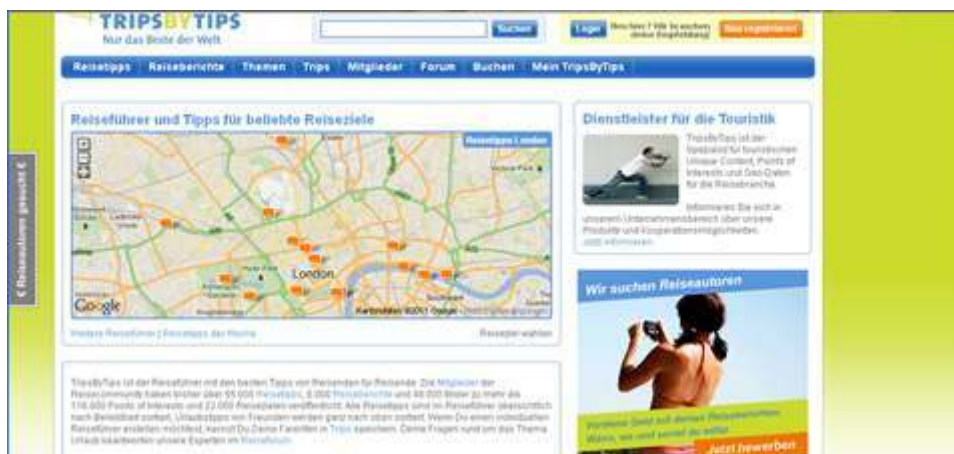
TRIPSBYTIPS
Nur das Beste der Welt

Suchen

Login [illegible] Neu registrieren

Reisetipps | Reiseberichte | Themen | Trips | Mitglieder | Forum | Buchen | Mein TripsByTips

Reiseautoren gesucht €

Reiseführer und Tipps für beliebte Reiseziele

Reisetipps London

London

Google

Kartendaten ©2011 Google

Weitere Reiseführer | Reisetipps der Woche

Reiseziel wählen

TripsByTips ist der Reiseführer mit den besten Tipps von Reisenden für Reisende. Die Mitglieder der Reisecommunity haben bisher über 55.000 Reisetipps, 8.000 Reiseberichte und 40.000 Bilder zu mehr als 110.000 Points of Interests und 22.000 Reisezielen veröffentlicht. Alle Reisetipps sind im Reiseführer übersichtlich nach Reiseziel sortiert. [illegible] Reiseführer erstellen möchtest, kannst Du Deine Favoriten in Trips speichern. Deine Fragen rund um das Thema Urlaub beantworten unsere Experten im Reiseforum.

Dienstleister für die Touristik

TripsByTips ist der Spezialist für touristischen Unique Content, Points of Interests und Geo-Daten für die Reisebranche.

Informieren Sie sich in unserem Unternehmensbereich über unsere Produkte und Kooperationsmöglichkeiten.
Jetzt informieren

Wir suchen Reiseautoren

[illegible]

Jetzt bewerben